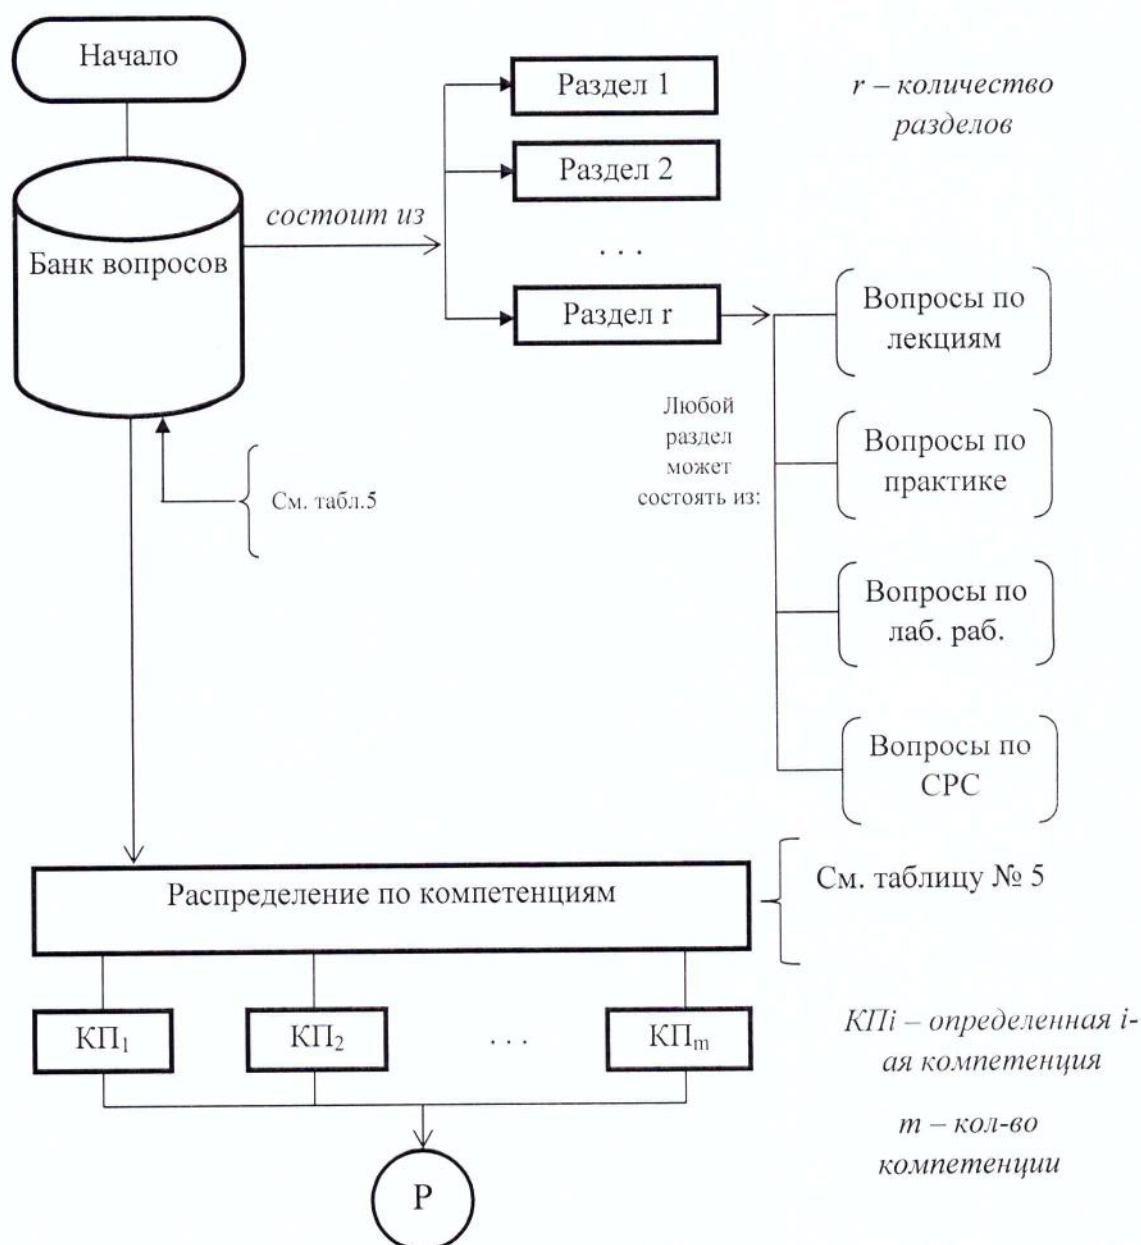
Начало

Банк вопросов

состоит из

Раздел 1

Раздел 2

. . .

Раздел r

r – количество разделов

Любой раздел может состоять из:

Вопросы по лекциям

Вопросы по практике

Вопросы по лаб. раб.

Вопросы по СРС

См. табл.5

Распределение по компетенциям

См. таблицу № 5

$КП_1$

$КП_2$

. . .

$КП_m$

КПi – определенная i-ая компетенция

m – кол-во компетенции

P